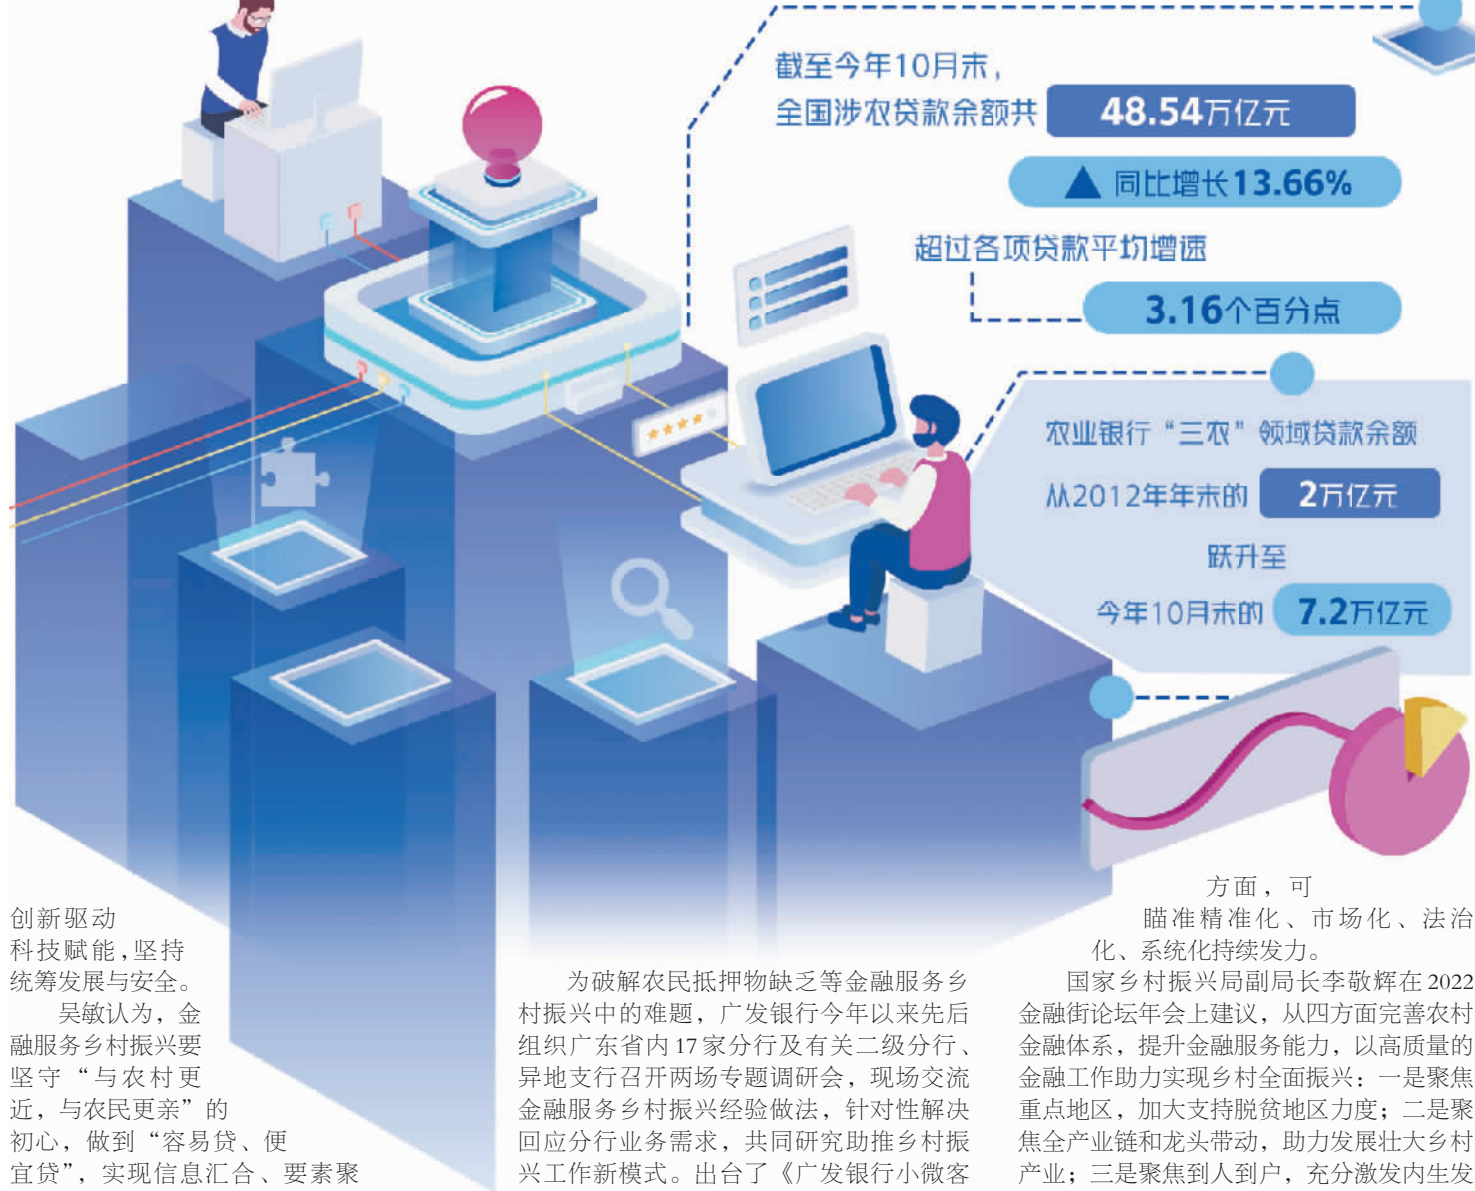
截至今年10月末，
全国涉农贷款余额共 48.54万亿元

同比增长13.66%

超过各项贷款平均增速

3.16个百分点

农业银行“三农”领域贷款余额

从2012年年末的 2万亿元

跃升至

今年10月末的 7.2万亿元

创新驱动科技赋能，坚持统筹发展与安全。

吴敏认为，金融服务乡村振兴要坚守“与农村更近，与农民更亲”的初心，做到“容易贷、便宜贷”，实现信息汇合、要素聚

为破解农民抵押物缺乏等金融服务乡村振兴中的难题，广发银行今年以来先后组织广东省内17家分行及有关二级分行、异地支行召开两场专题调研会，现场交流金融服务乡村振兴经验做法，针对性解决回应分行业务需求，共同研究助推乡村振兴工作新模式。出台了《广发银行小微客

方面，可瞄准精准化、市场化、法治化、系统化持续发力。

国家乡村振兴局副局长李敬辉在2022金融街论坛年会上建议，从四方面完善农村金融体系，提升金融服务能力，以高质量的金融工作助力实现乡村全面振兴：一是聚焦重点地区，加大支持脱贫地区力度；二是聚焦全产业链和龙头带动，助力发展壮大乡村产业；三是聚焦到人到户，充分激发内生发